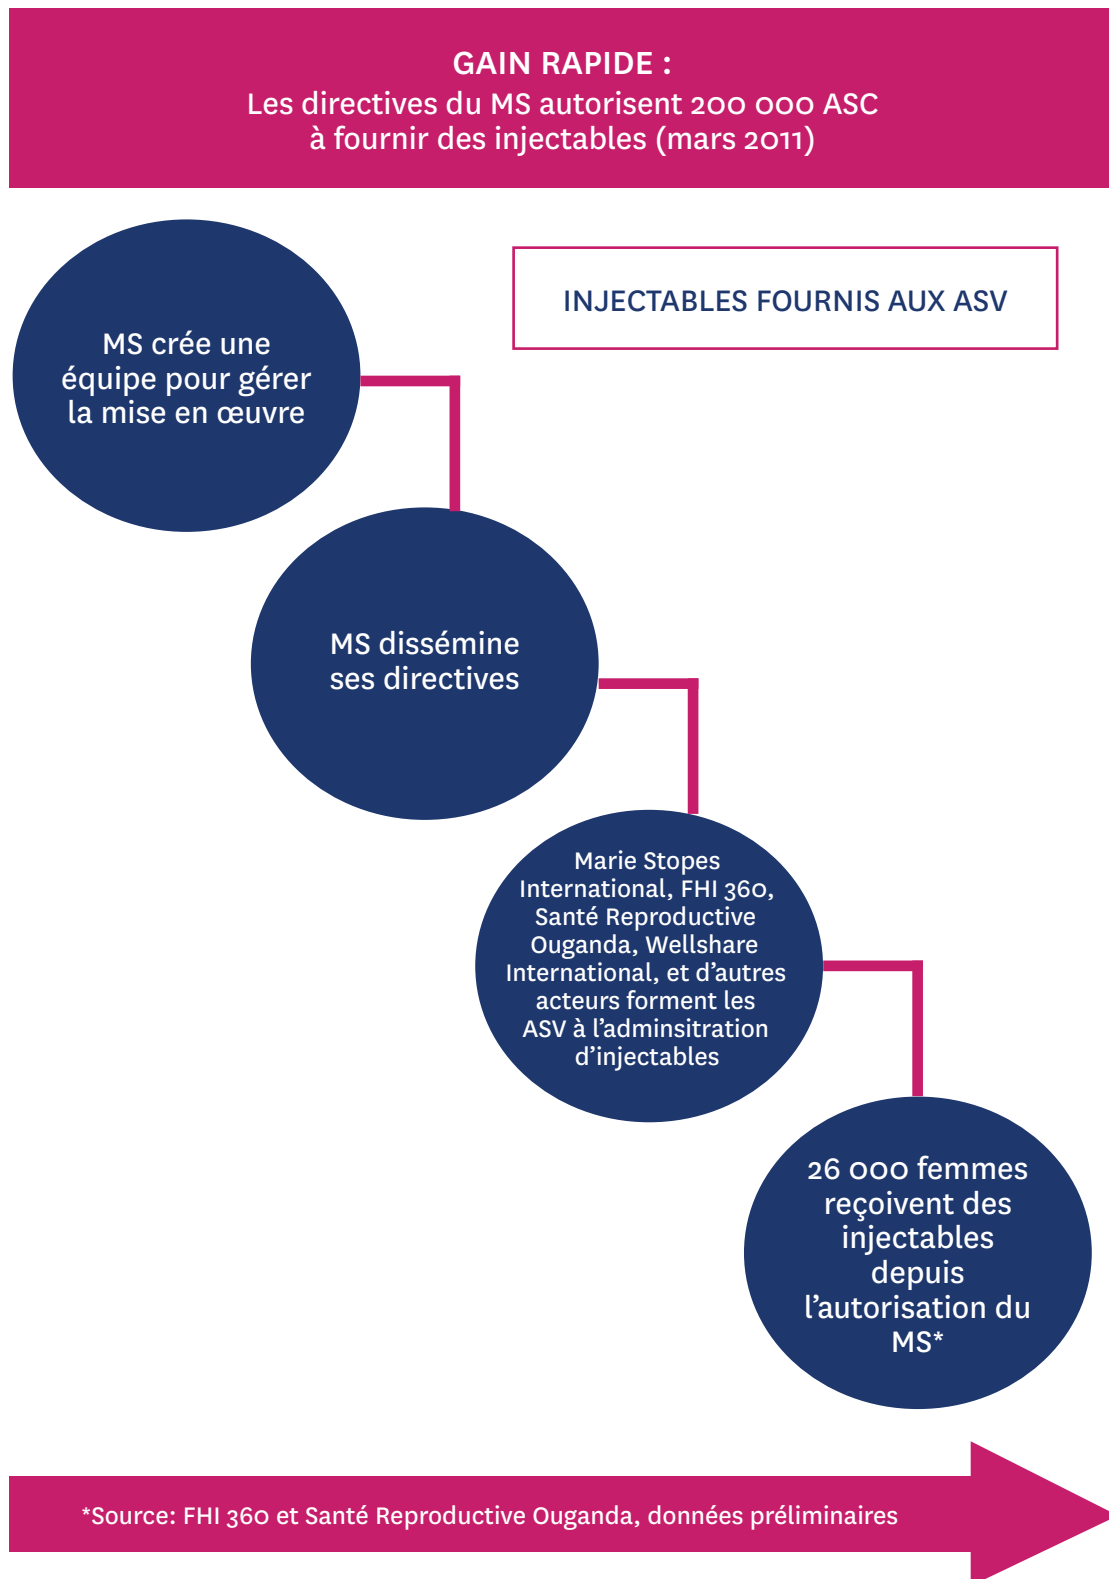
GAIN RAPIDE :
Les directives du MS autorisent 200 000 ASC à fournir des injectables (mars 2011)

INJECTABLES FOURNIS AUX ASV

MS crée une équipe pour gérer la mise en œuvre

MS dissémine ses directives

Marie Stopes International, FHI 360, Santé Reproductive Ouganda, Wellshare International, et d'autres acteurs forment les ASV à l'adminsitration d'injectables

26 000 femmes reçoivent des injectables depuis l'autorisation du MS*

*Source: FHI 360 et Santé Reproductive Ouganda, données préliminaires